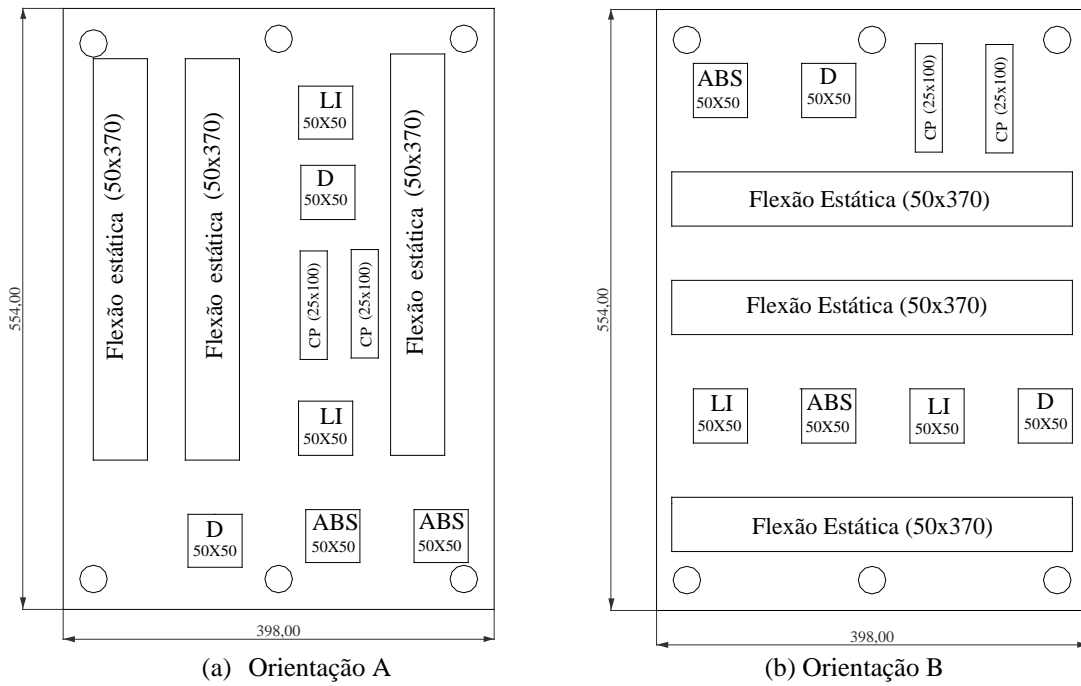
554,00

Flexão estática (50x370)

Flexão estática (50x370)

LI
50X50

D
50X50

CP (25x100)

CP (25x100)

Flexão estática (50x370)

LI
50X50

D
50X50

ABS
50X50

ABS
50X50

398,00

(a) Orientação A

554,00

ABS
50X50

D
50X50

CP (25x100)

CP (25x100)

Flexão Estática (50x370)

Flexão Estática (50x370)

LI
50X50

ABS
50X50

LI
50X50

D
50X50

Flexão Estática (50x370)

398,00

(b) Orientação B